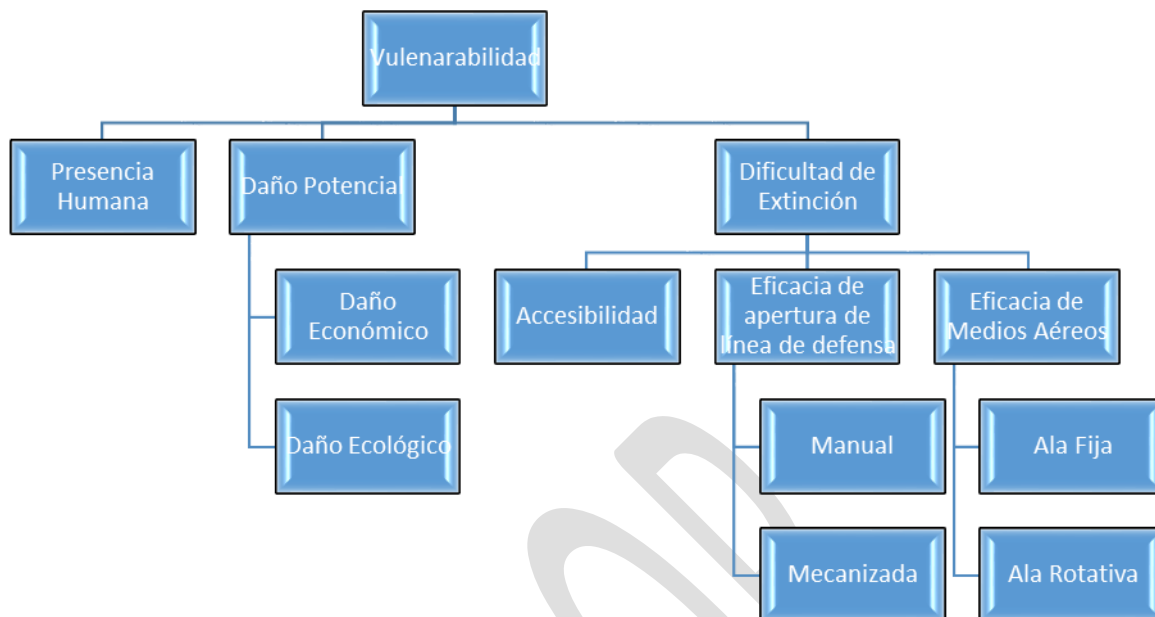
Vulenarabilidad

Presencia Humana

Daño Potencial

Daño Económico

Daño Ecológico

Dificultad de Extinción

Accesibilidad

Eficacia de apertura de línea de defensa

Manual

Mecanizada

Eficacia de Medios Aéreos

Ala Fija

Ala Rotativa